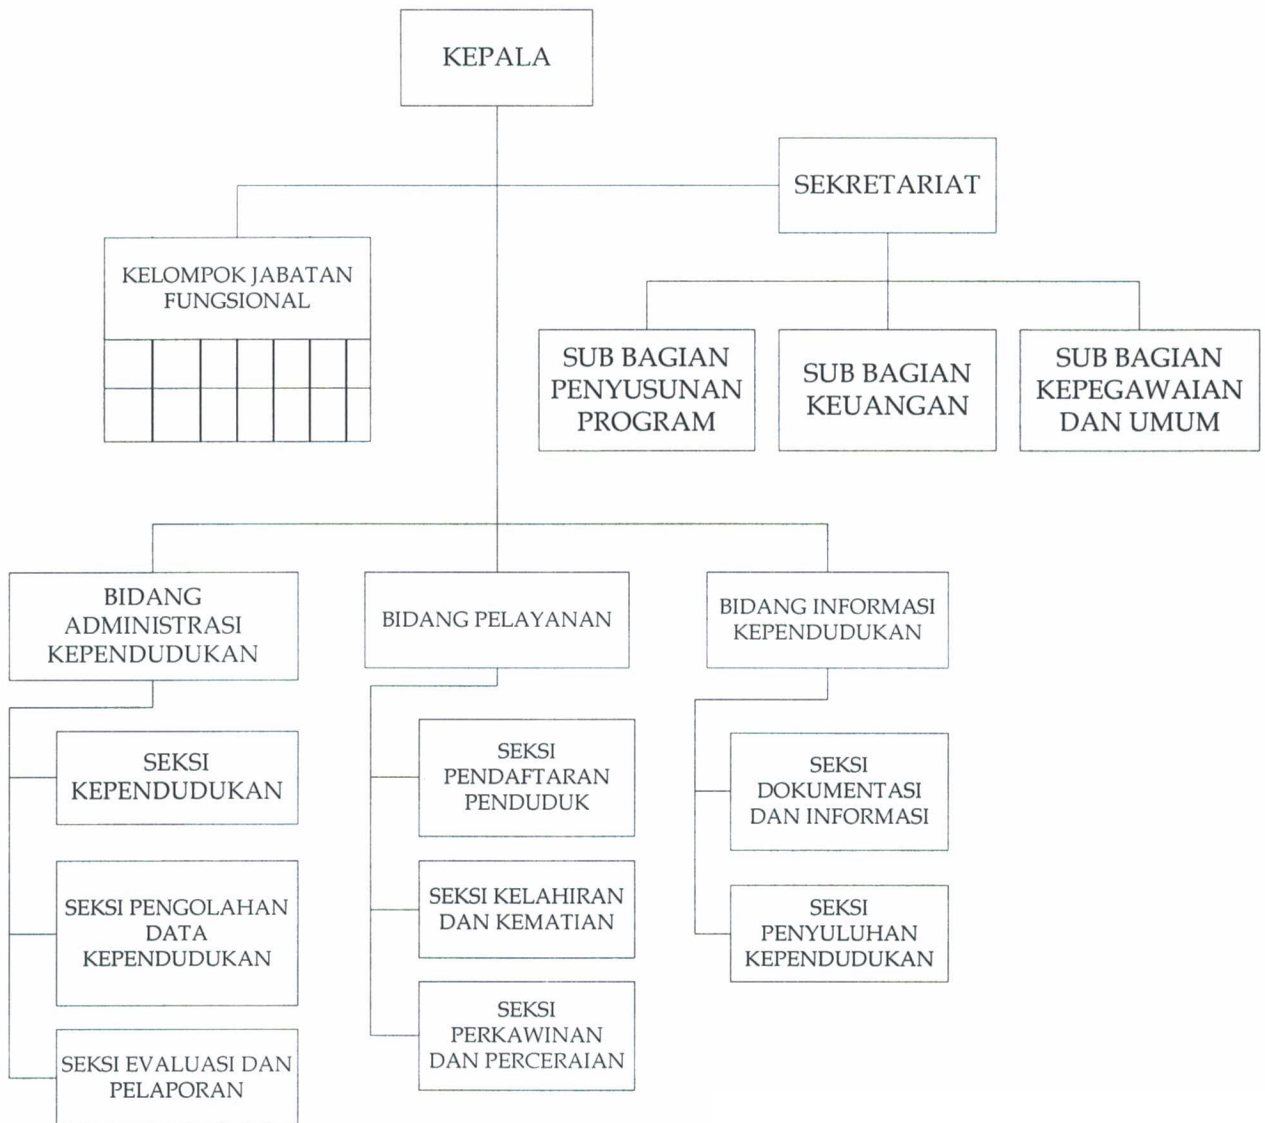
KEPALA

SEKRETARIAT

KELOMPOK JABATAN FUNGSIONAL

SUB BAGIAN PENYUSUNAN PROGRAM

SUB BAGIAN KEUANGAN

SUB BAGIAN KEPEGAWAIAN DAN UMUM

BIDANG ADMINISTRASI KEPENDUDUKAN

BIDANG PELAYANAN

BIDANG INFORMASI KEPENDUDUKAN

SEKSI KEPENDUDUKAN

SEKSI PENGOLAHAN DATA KEPENDUDUKAN

SEKSI EVALUASI DAN PELAPORAN

SEKSI PENDAFTARAN PENDUDUK

SEKSI KELAHIRAN DAN KEMATIAN

SEKSI PERKAWINAN DAN PERCERAIAN

SEKSI DOKUMENTASI DAN INFORMASI

SEKSI PENYULUHAN KEPENDUDUKAN